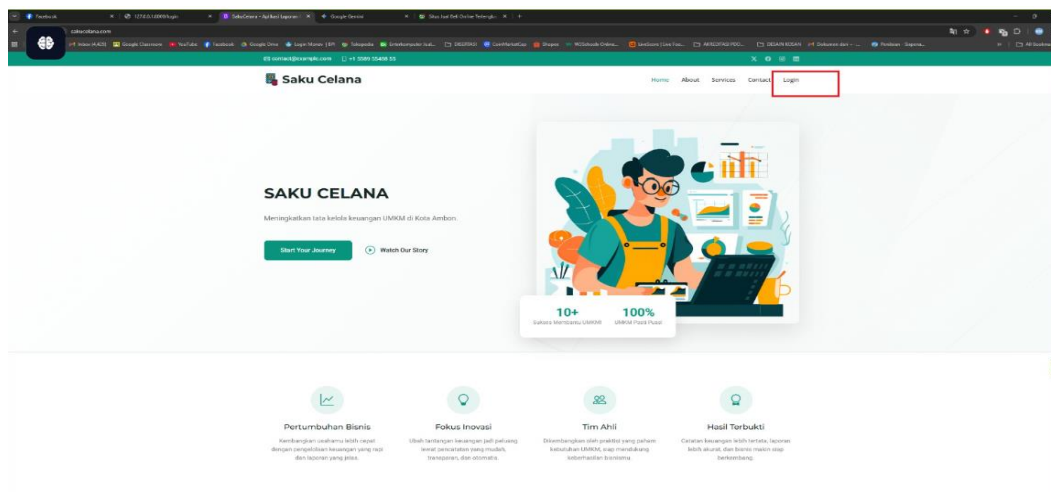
Facebook | 127.0.0.1:8000/login | SakuCelana - Aplikasi laporan | Google Gemini | Situs Jual Beli Online Terlengkap

sakucelana.com

Inbox (4,425) | Google Classroom | YouTube | Facebook | Google Drive | Login Mhsw | Tokopedia | Shopee | All Bookmarks

contact@example.com | +1 5589 55488 55

Saku Celana

Home | About | Services | Contact | Login

SAKU CELANA

Meningkatkan tata kelola keuangan UMKM di Kota Ambon

Start Your Journey

Watch Our Story

10+
Sukses Membantu UMKM

100%
UMKM Puas Pusat

Pertumbuhan Bisnis
Kembangkan usahamu lebih cepat dengan pengelolaan keuangan yang rapi dan laporan yang jelas.

Fokus Inovasi
Ubah tantangan keuangan jadi peluang lewat pencatatan yang mudah, transparan, dan otomatis.

Tim Ahli
Dikembangkan oleh praktisi yang paham kebutuhan UMKM, siap mendukung keberhasilan bisnismu.

Hasil Terbukti
Catatan keuangan lebih tertata, laporan lebih akurat, dan bisnis makin siap berkembang.